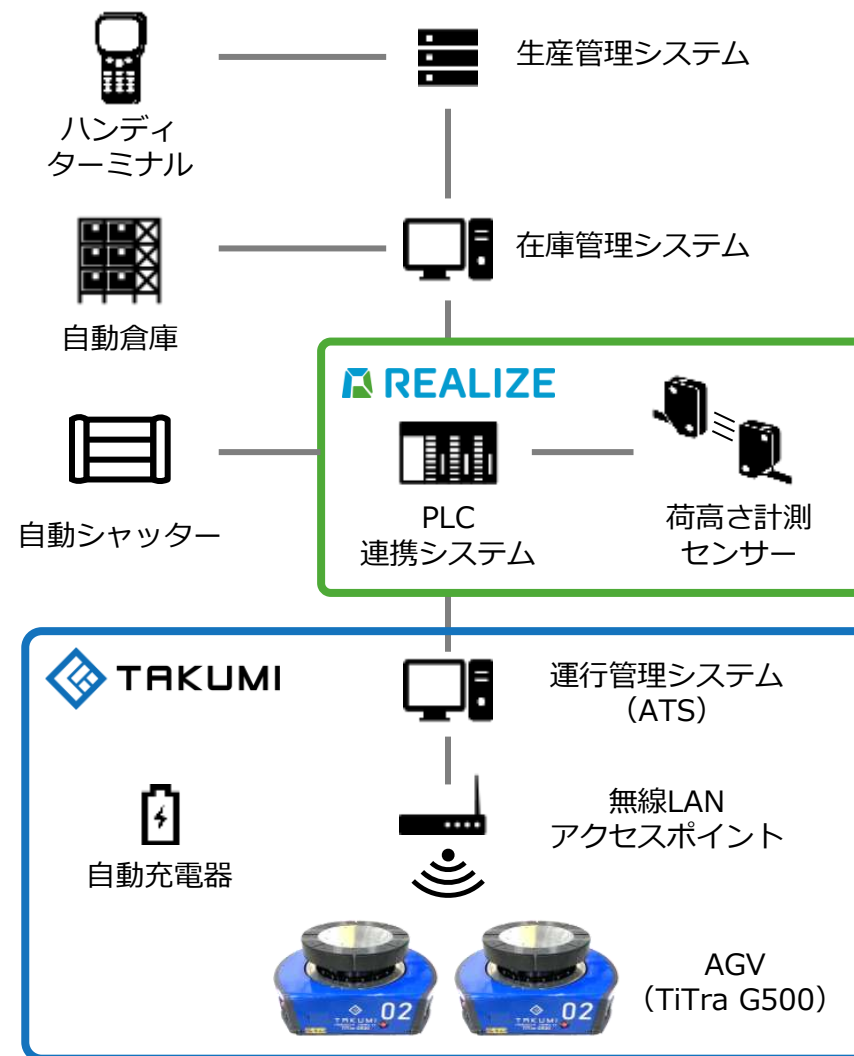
ハンディ
ターミナル

生産管理システム

自動倉庫

在庫管理システム

REALIZE

自動シャッター

PLC
連携システム

荷高さ計測
センサー

TAKUMI

運行管理システム
（ATS）

自動充電器

無線LAN
アクセスポイント

AGV
（TiTra G500）

02

02